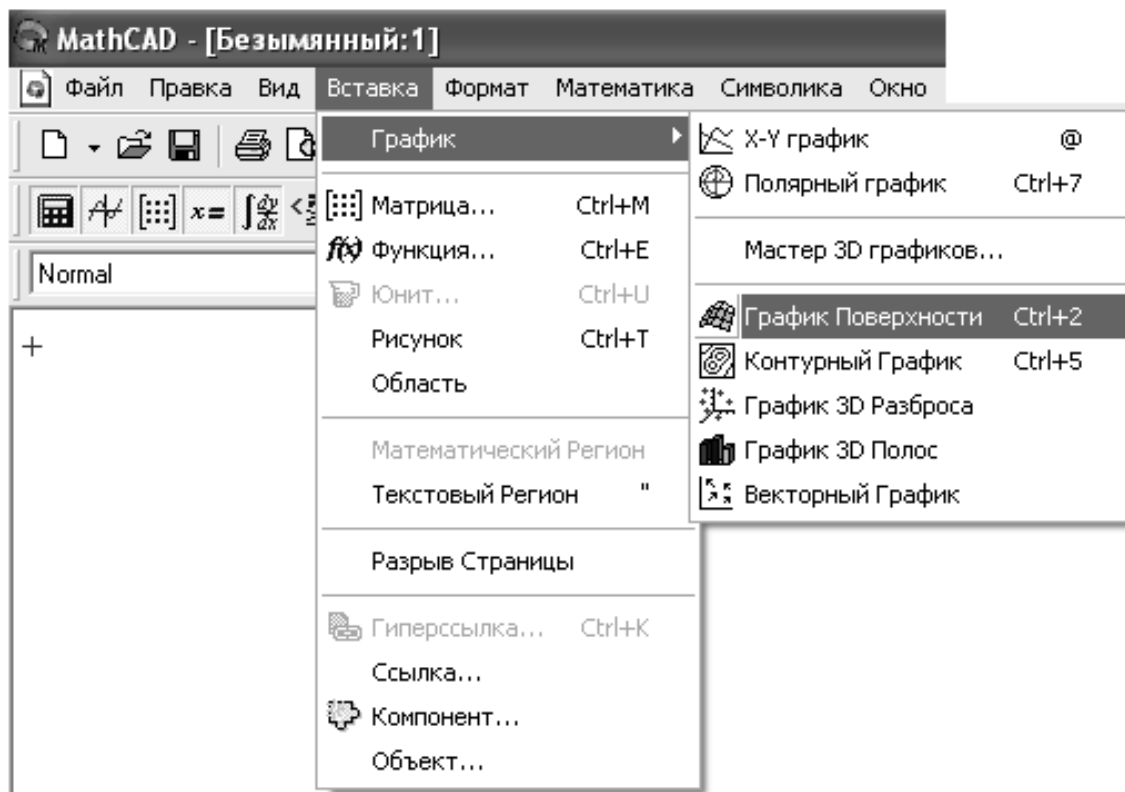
MathCAD - [Безымянный:1]

Файл Правка Вид Вставка Формат Математика Символика Окно

Normal

+

График

Матрица... Ctrl+M
f(x) Функция... Ctrl+E
Юнит... Ctrl+U
Рисунок Ctrl+T
Область

Математический Регион
Текстовый Регион "

Разрыв Страницы

Гиперссылка... Ctrl+K
Ссылка...
Компонент...
Объект...

X-Y график @
Полярный график Ctrl+7

Мастер 3D графиков...

График Поверхности Ctrl+2
Контурный График Ctrl+5
График 3D Разброса
График 3D Полос
Векторный График